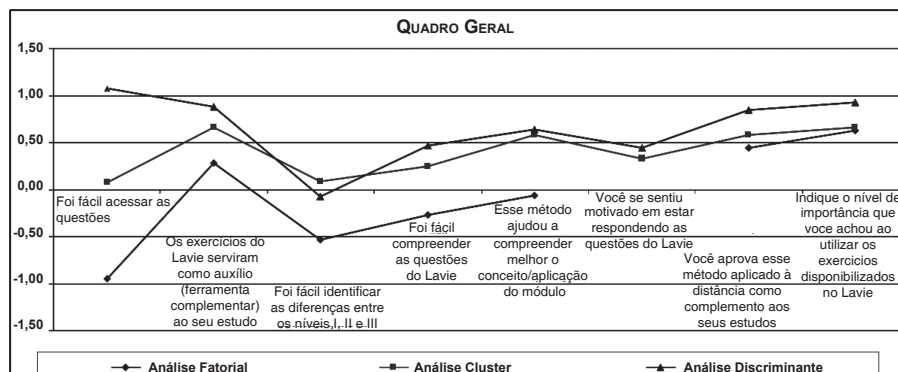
QUADRO GERAL

1,50

1,00

0,50

0,00

-0,50

-1,00

-1,50

Foi fácil acessar as questões

Os exercícios do Lavie serviram como auxílio (ferramenta complementar) ao seu estudo

Foi fácil identificar as diferenças entre os níveis I, II e III

Foi fácil compreender as questões do Lavie

Esse método ajudou a compreender melhor o conceito/aplicação do módulo

Você se sentiu motivado em estar respondendo as questões do Lavie

Você aprova esse método aplicado à distância como complemento aos seus estudos

Indique o nível de importância que voce achou ao utilizar os exercicios disponibilizados no Lavie

Análise Fatorial

Análise Cluster

Análise Discriminante